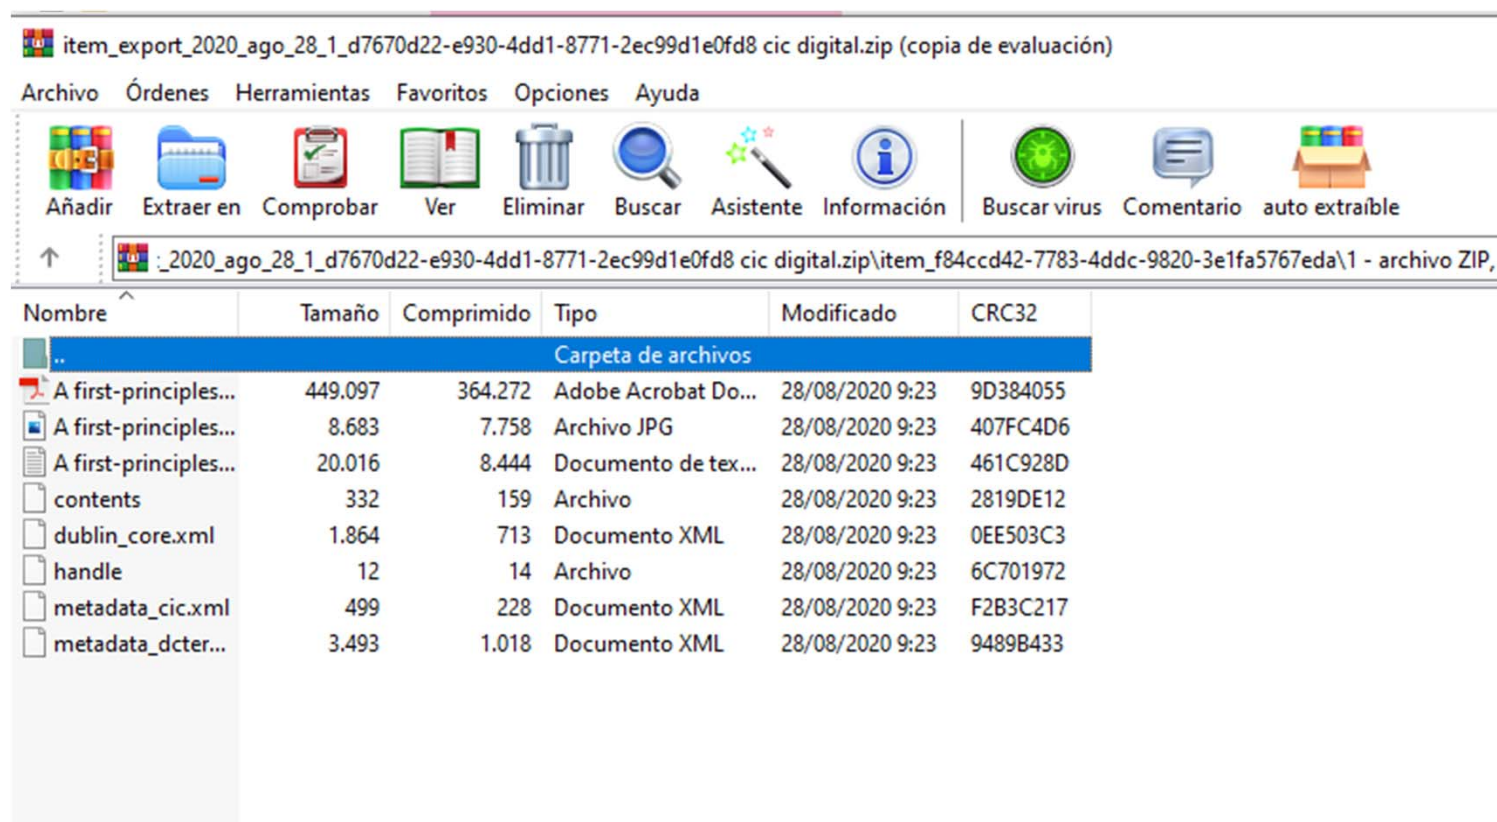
item_export_2020_ago_28_1_d7670d22-e930-4dd1-8771-2ec99d1e0fd8 cic digital.zip (copia de evaluación)

Archivo Órdenes Herramientas Favoritos Opciones Ayuda

Añadir Extraer en Comprobar Ver Eliminar Buscar Asistente Información Buscar virus Comentario auto extraíble

_2020_ago_28_1_d7670d22-e930-4dd1-8771-2ec99d1e0fd8 cic digital.zip\item_f84ccd42-7783-4ddc-9820-3e1fa5767eda\1 - archivo ZIP,

| Nombre | Tamaño | Comprimido | Tipo | Modificado | CRC32 |
|---|---|---|---|---|---|
| .. | | | Carpeta de archivos | | |
| A first-principles... | 449.097 | 364.272 | Adobe Acrobat Do... | 28/08/2020 9:23 | 9D384055 |
| A first-principles... | 8.683 | 7.758 | Archivo JPG | 28/08/2020 9:23 | 407FC4D6 |
| A first-principles... | 20.016 | 8.444 | Documento de tex... | 28/08/2020 9:23 | 461C928D |
| contents | 332 | 159 | Archivo | 28/08/2020 9:23 | 2819DE12 |
| dublin_core.xml | 1.864 | 713 | Documento XML | 28/08/2020 9:23 | 0EE503C3 |
| handle | 12 | 14 | Archivo | 28/08/2020 9:23 | 6C701972 |
| metadata_cic.xml | 499 | 228 | Documento XML | 28/08/2020 9:23 | F2B3C217 |
| metadata_dcter... | 3.493 | 1.018 | Documento XML | 28/08/2020 9:23 | 9489B433 |